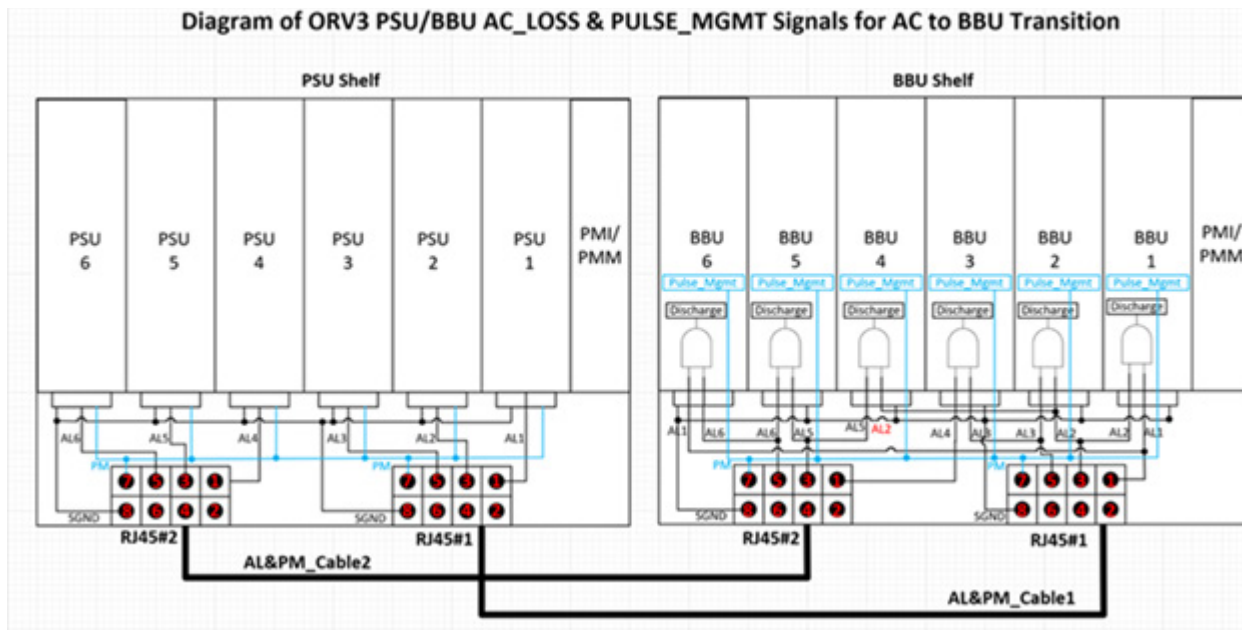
Diagram of ORV3 PSU/BBU AC_LOSS & PULSE_MGMT Signals for AC to BBU Transition

PSU Shelf

PSU 6
PSU 5
PSU 4
PSU 3
PSU 2
PSU 1
PMI/ PMM

AL6 AL5 AL4 AL3 AL2 AL1
PM
PM
7 5 3 1
8 6 4 2
SGND
7 5 3 1
8 6 4 2
SGND
RJ45#2
RJ45#1

BBU Shelf

BBU 6
BBU 5
BBU 4
BBU 3
BBU 2
BBU 1
PMI/ PMM

Pulse_Mgmt Pulse_Mgmt Pulse_Mgmt Pulse_Mgmt Pulse_Mgmt Pulse_Mgmt
Discharge Discharge Discharge Discharge Discharge Discharge

AL1 AL6 AL6 AL5 AL5 AL2 AL4 AL3 AL3 AL2 AL2 AL1
PM
PM
7 5 3 1
8 6 4 2
SGND
7 5 3 1
8 6 4 2
SGND
RJ45#2
RJ45#1

AL&PM_Cable2
AL&PM_Cable1